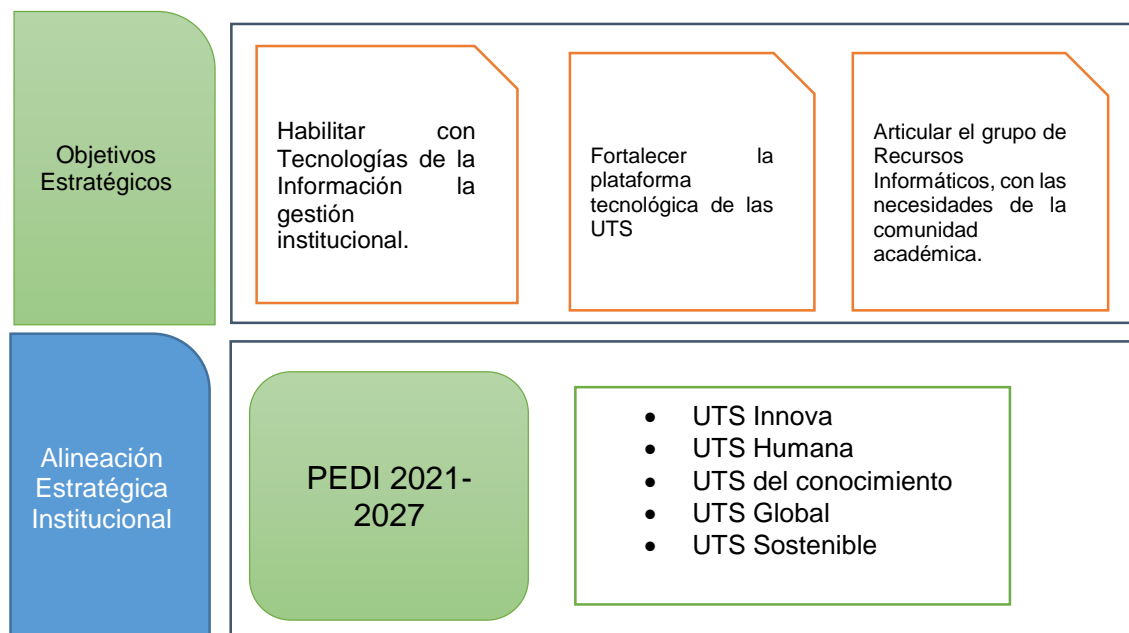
Objetivos Estratégicos

Habilitar con Tecnologías de la Información la gestión institucional.

Fortalecer la plataforma tecnológica de las UTS

Articular el grupo de Recursos Informáticos, con las necesidades de la comunidad académica.

Alineación Estratégica Institucional

PEDI 2021-2027

- UTS Innova
- UTS Humana
- UTS del conocimiento
- UTS Global
- UTS Sostenible